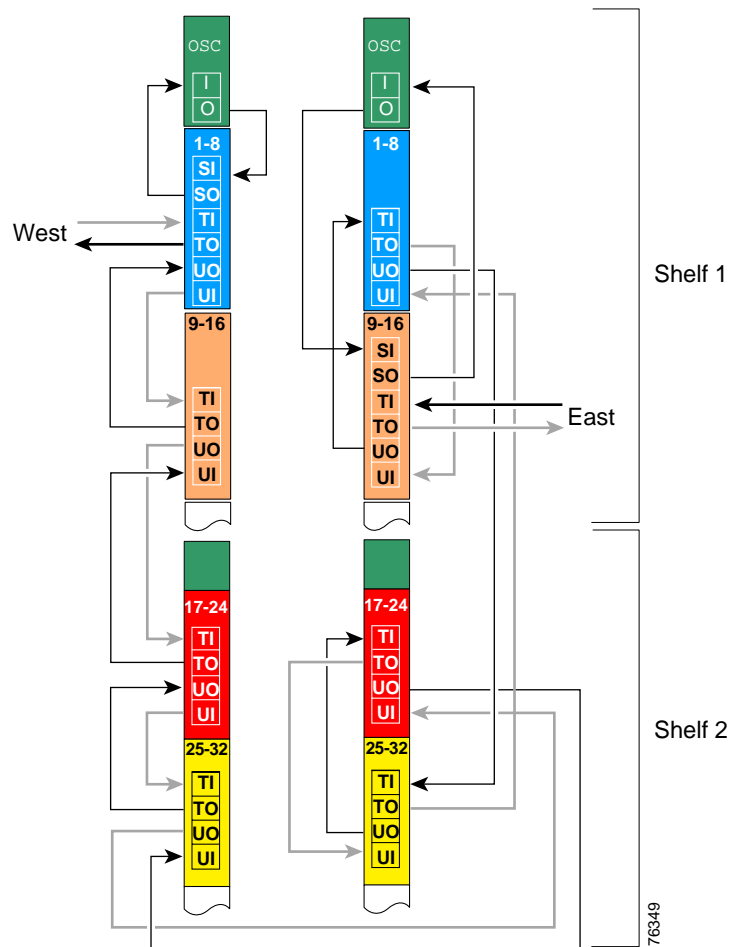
OSC
I
O
1-8
SI
SO
TI
TO
UO
UI
9-16
TI
TO
UO
UI

OSC
I
O
1-8
TI
TO
UO
UI
9-16
SI
SO
TI
TO
UO
UI

West
East
Shelf 1

17-24
TI
TO
UO
UI
25-32
TI
TO
UO
UI

17-24
TI
TO
UO
UI
25-32
TI
TO
UO
UI

Shelf 2
76349